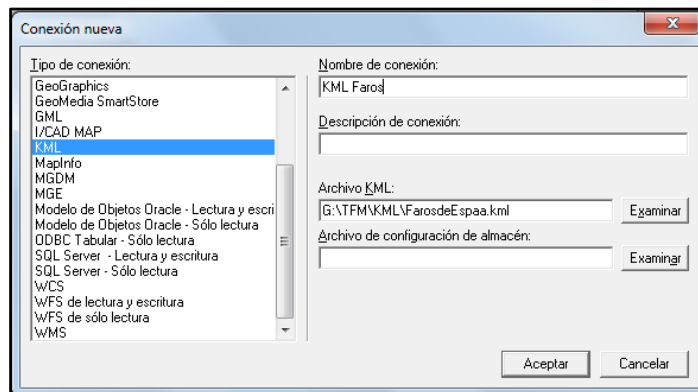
Conexión nueva

Tipo de conexión:
GeoGraphics
GeoMedia SmartStore
GML
I/CAD MAP
KML
MapInfo
MGDM
MGE
Modelo de Objetos Oracle - Lectura y escri
Modelo de Objetos Oracle - Sólo lectura
ODBC Tabular - Sólo lectura
SQL Server - Lectura y escritura
SQL Server - Sólo lectura
WCS
WFS de lectura y escritura
WFS de sólo lectura
WMS

Nombre de conexión:
KML Faros

Descripción de conexión:

Archivo KML:
G:\TFM\KML\FarosdeEspaa.kml
Examinar

Archivo de configuración de almacén:
Examinar

Aceptar
Cancelar